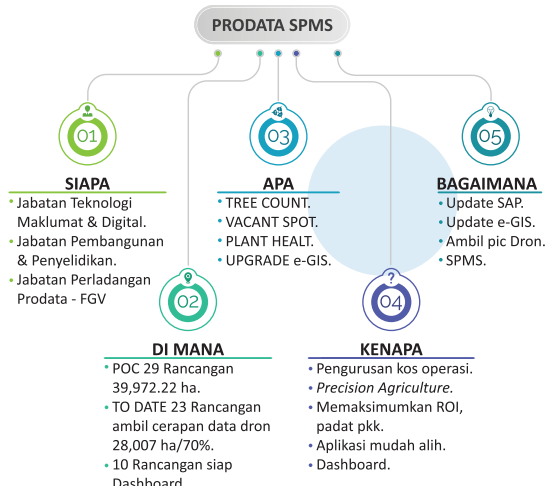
PRODATA SPMS

01

SIAPA

- Jabatan Teknologi Maklumat & Digital.
- Jabatan Pembangunan & Penyelidikan.
- Jabatan Perladangan Prodata - FGV

03

APA

- TREE COUNT.
- VACANT SPOT.
- PLANT HEALT.
- UPGRADE e-GIS.

05

BAGAIMANA

- Update SAP.
- Update e-GIS.
- Ambil pic Dron.
- SPMS.

02

DI MANA

- POC 29 Rancangan 39,972.22 ha.
- TO DATE 23 Rancangan ambil cerapan data dron 28,007 ha/70%.
- 10 Rancangan siap Dashboard.

04

KENAPA

- Pengurusan kos operasi.
- *Precision Agriculture.*
- Memaksimumkan ROI, padat pkk.
- Aplikasi mudah alih.
- Dashboard.